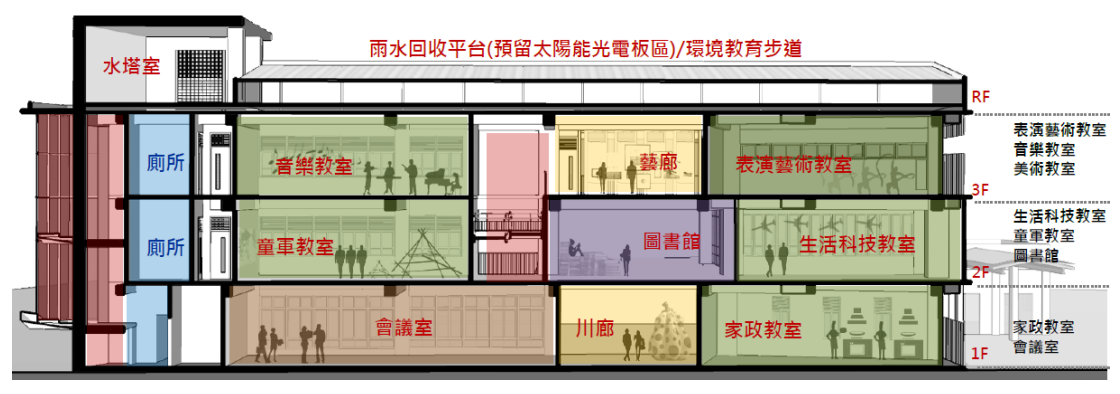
雨水回收平台(預留太陽能光電板區)/環境教育步道

水塔室

RF

廁所

音樂教室

藝廊

表演藝術教室

表演藝術教室
音樂教室
美術教室

3F

廁所

童軍教室

圖書館

生活科技教室

生活科技教室
童軍教室
圖書館

2F

會議室

川廊

家政教室

家政教室
會議室

1F